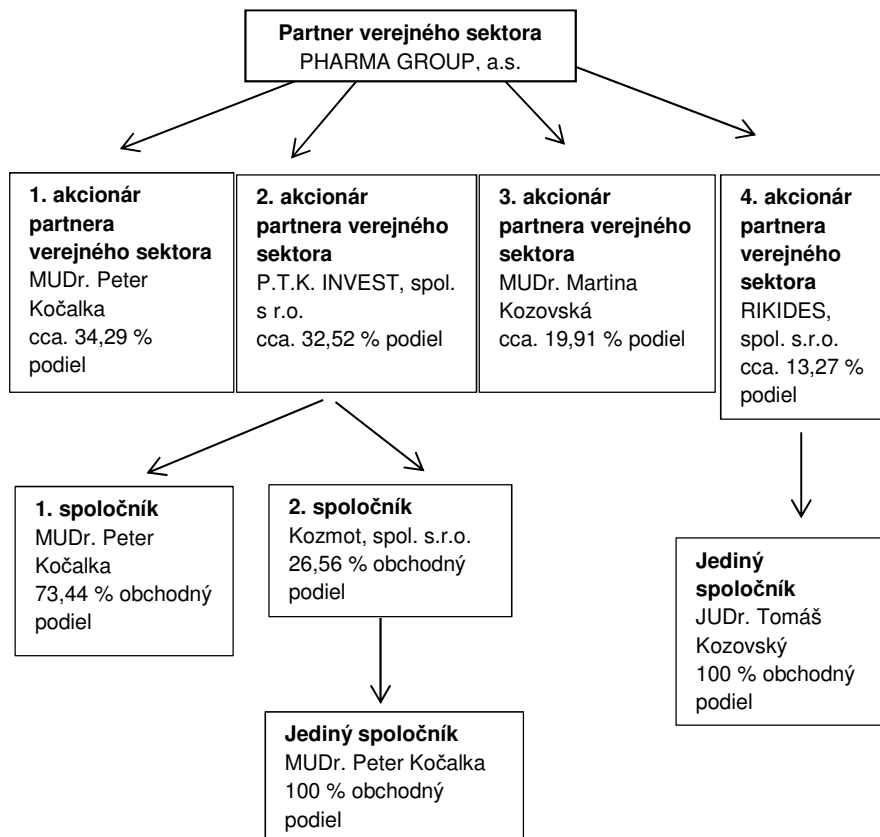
**Partner verejného sektora**
PHARMA GROUP, a.s.

**1. akcionár partnera verejného sektora**
MUDr. Peter Kočalka
cca. 34,29 % podiel

**2. akcionár partnera verejného sektora**
P.T.K. INVEST, spol. s r.o.
cca. 32,52 % podiel

**3. akcionár partnera verejného sektora**
MUDr. Martina Kozovská
cca. 19,91 % podiel

**4. akcionár partnera verejného sektora**
RIKIDES, spol. s.r.o.
cca. 13,27 % podiel

**1. spoločník**
MUDr. Peter Kočalka
73,44 % obchodný podiel

**2. spoločník**
Kozmot, spol. s.r.o.
26,56 % obchodný podiel

**Jediný spoločník**
JUDr. Tomáš Kozovský
100 % obchodný podiel

**Jediný spoločník**
MUDr. Peter Kočalka
100 % obchodný podiel